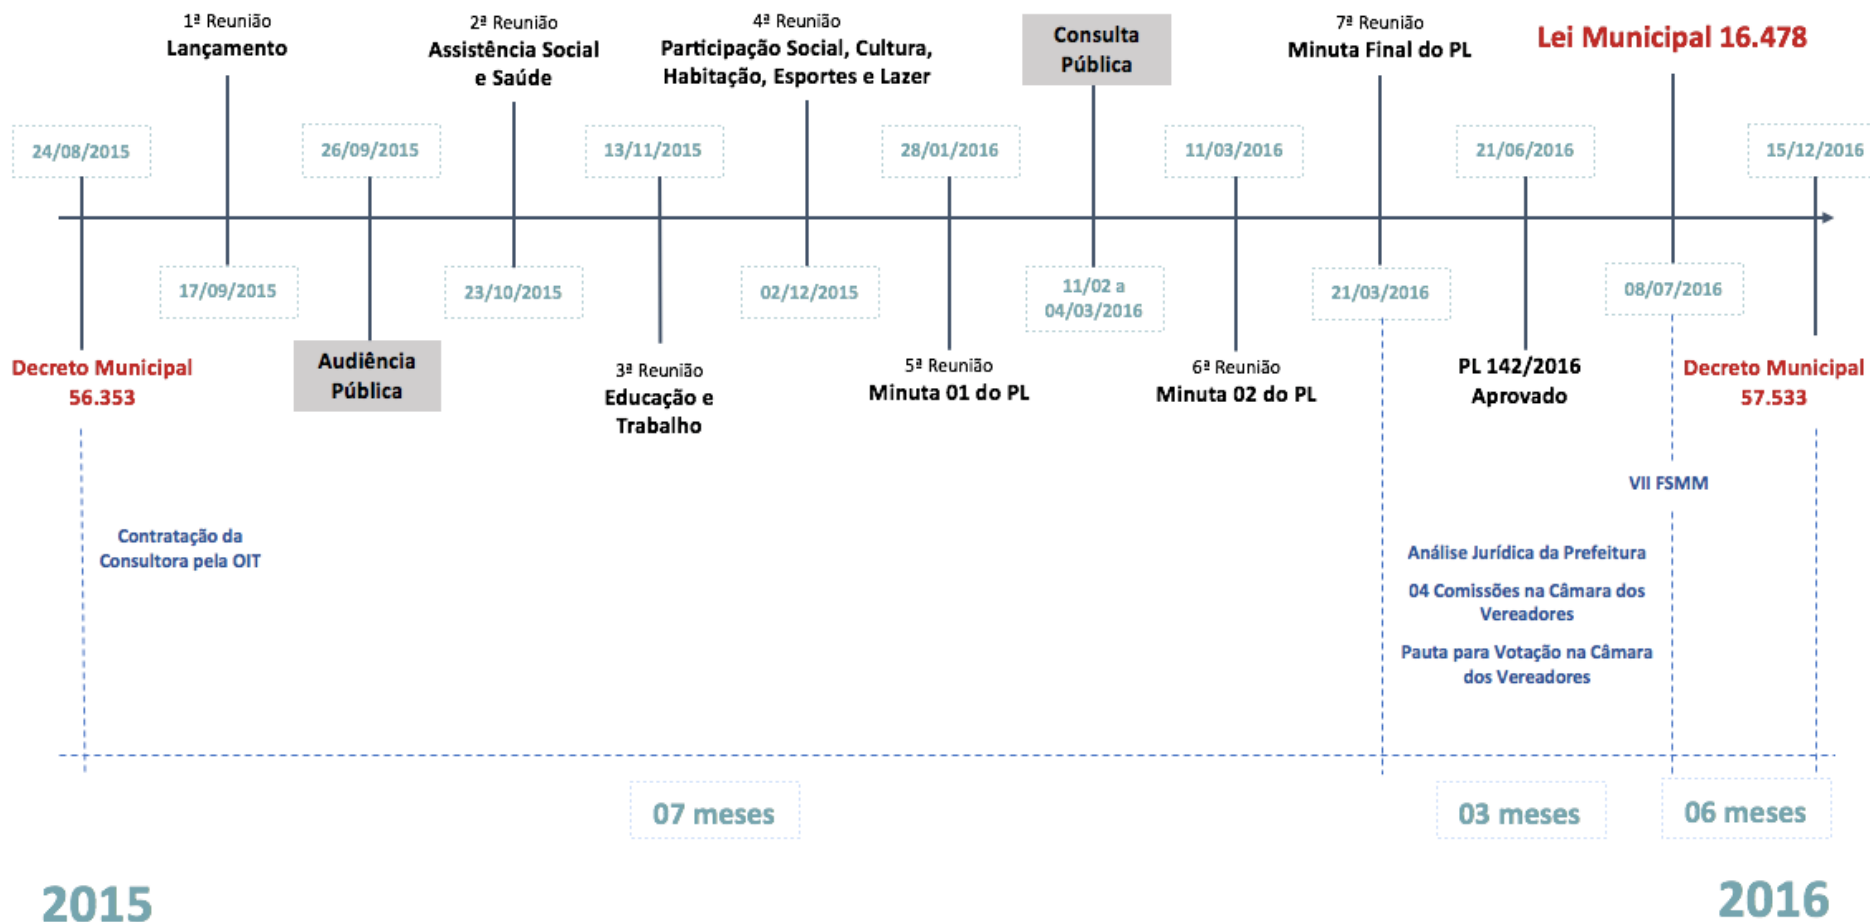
1ª Reunião
Lançamento

2ª Reunião
Assistência Social e Saúde

4ª Reunião
Participação Social, Cultura, Habitação, Esportes e Lazer

Consulta Pública

7ª Reunião
Minuta Final do PL

Lei Municipal 16.478

24/08/2015

26/09/2015

13/11/2015

28/01/2016

11/03/2016

21/06/2016

15/12/2016

17/09/2015

23/10/2015

02/12/2015

11/02 a 04/03/2016

21/03/2016

08/07/2016

Decreto Municipal 56.353

Audiência Pública

3ª Reunião
Educação e Trabalho

5ª Reunião
Minuta 01 do PL

6ª Reunião
Minuta 02 do PL

PL 142/2016 Aprovado

Decreto Municipal 57.533

VII FSMM

Contratação da Consultora pela OIT

Análise Jurídica da Prefeitura

04 Comissões na Câmara dos Vereadores

Pauta para Votação na Câmara dos Vereadores

07 meses

03 meses

06 meses

2015

2016